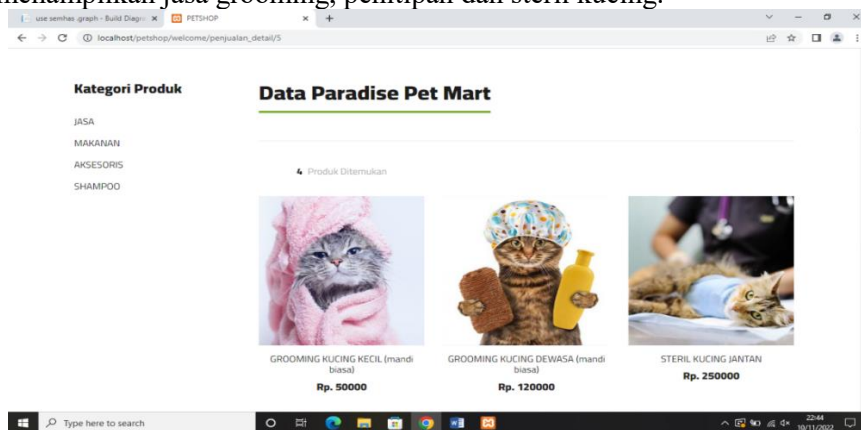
menampilkan jasa grooming, penitipan dan steril kucing.

use semhas graph - Build Diagra × PETSHOP × +

localhost/petshop/welcome/penjualan_detail/5

Kategori Produk

JASA

MAKANAN

AKSESORIS

SHAMPOO

Data Paradise Pet Mart

4 Produk Ditemukan

GROOMING KUCING KECIL (mandi biasa)
Rp. 50000

GROOMING KUCING DEWASA (mandi biasa)
Rp. 120000

STERIL KUCING JANTAN
Rp. 250000

Type here to search

22:44
10/11/2022